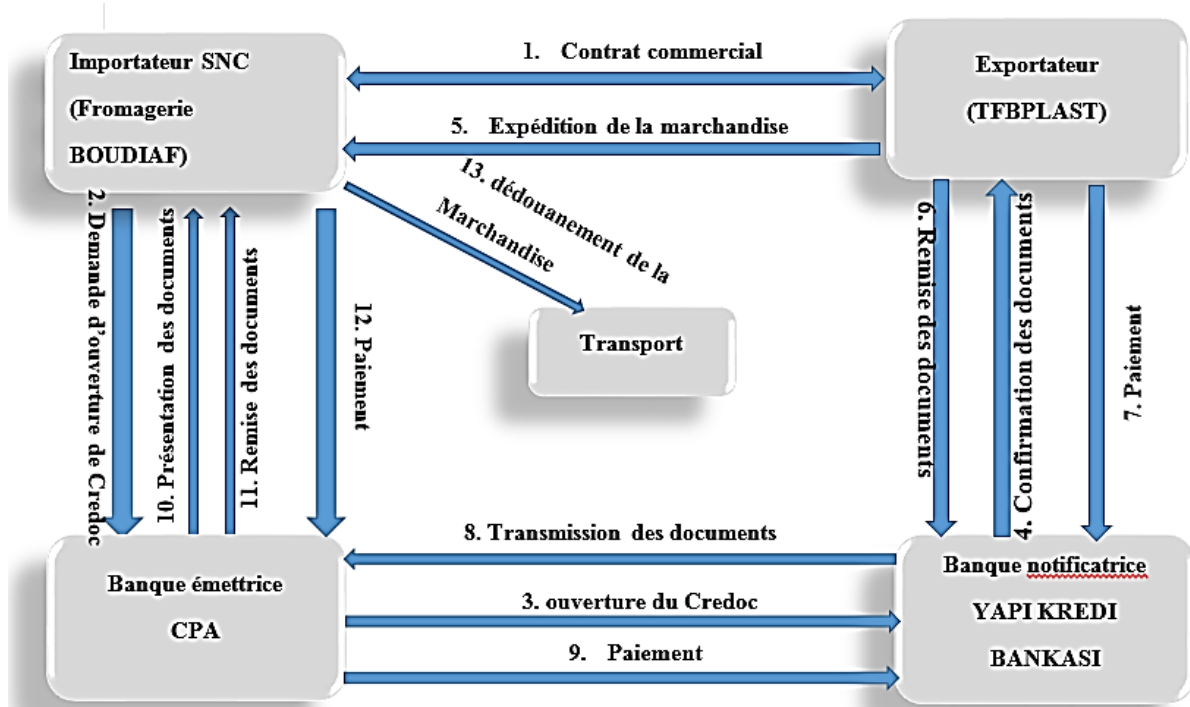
Importateur SNC (Fromagerie BOUDIAF)

1. Contrat commercial

Exportateur (TFBPLAST)

5. Expédition de la marchandise

13. dédouanement de la Marchandise

2. Demande d'ouverture de Credoc

10. Présentation des documents

11. Remise des documents

12. Paiement

Transport

6. Remise des documents

4. Confirmation des documents

7. Paiement

8. Transmission des documents

Banque émettrice CPA

3. ouverture du Credoc

9. Paiement

Banque notificatrice YAPI KREDI BANKASI